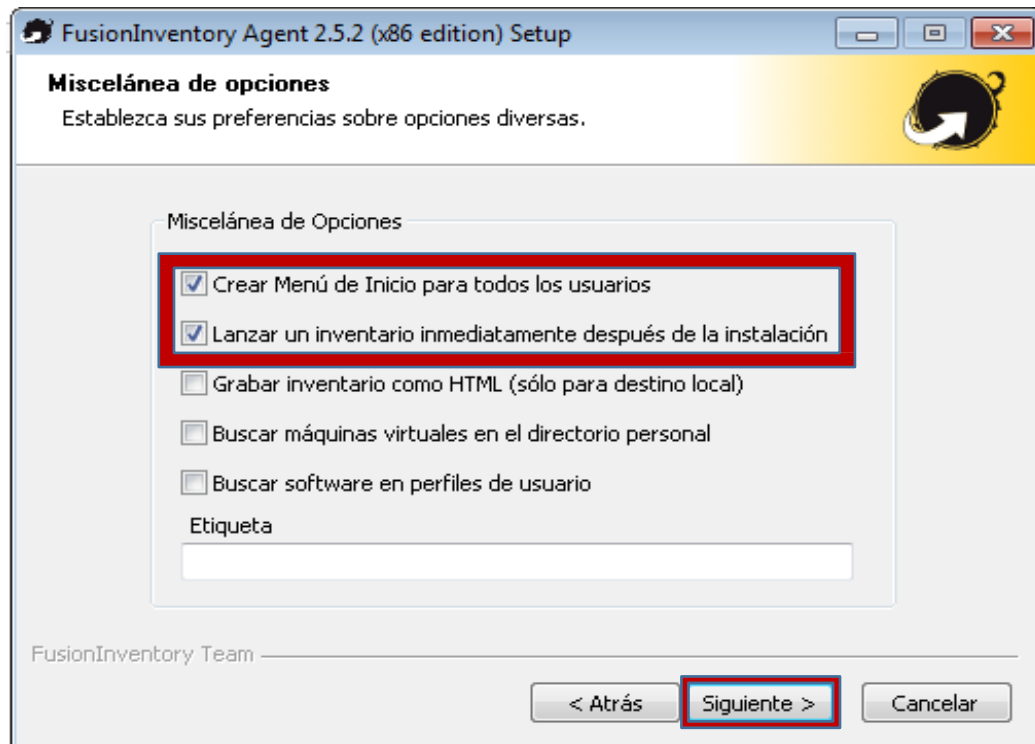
FusionInventory Agent 2.5.2 (x86 edition) Setup

Miscelánea de opciones
Establezca sus preferencias sobre opciones diversas.

Miscelánea de Opciones

Crear Menú de Inicio para todos los usuarios

Lanzar un inventario inmediatamente después de la instalación

Grabar inventario como HTML (sólo para destino local)

Buscar máquinas virtuales en el directorio personal

Buscar software en perfiles de usuario

Etiqueta

FusionInventory Team

< Atrás
Siguiente >
Cancelar